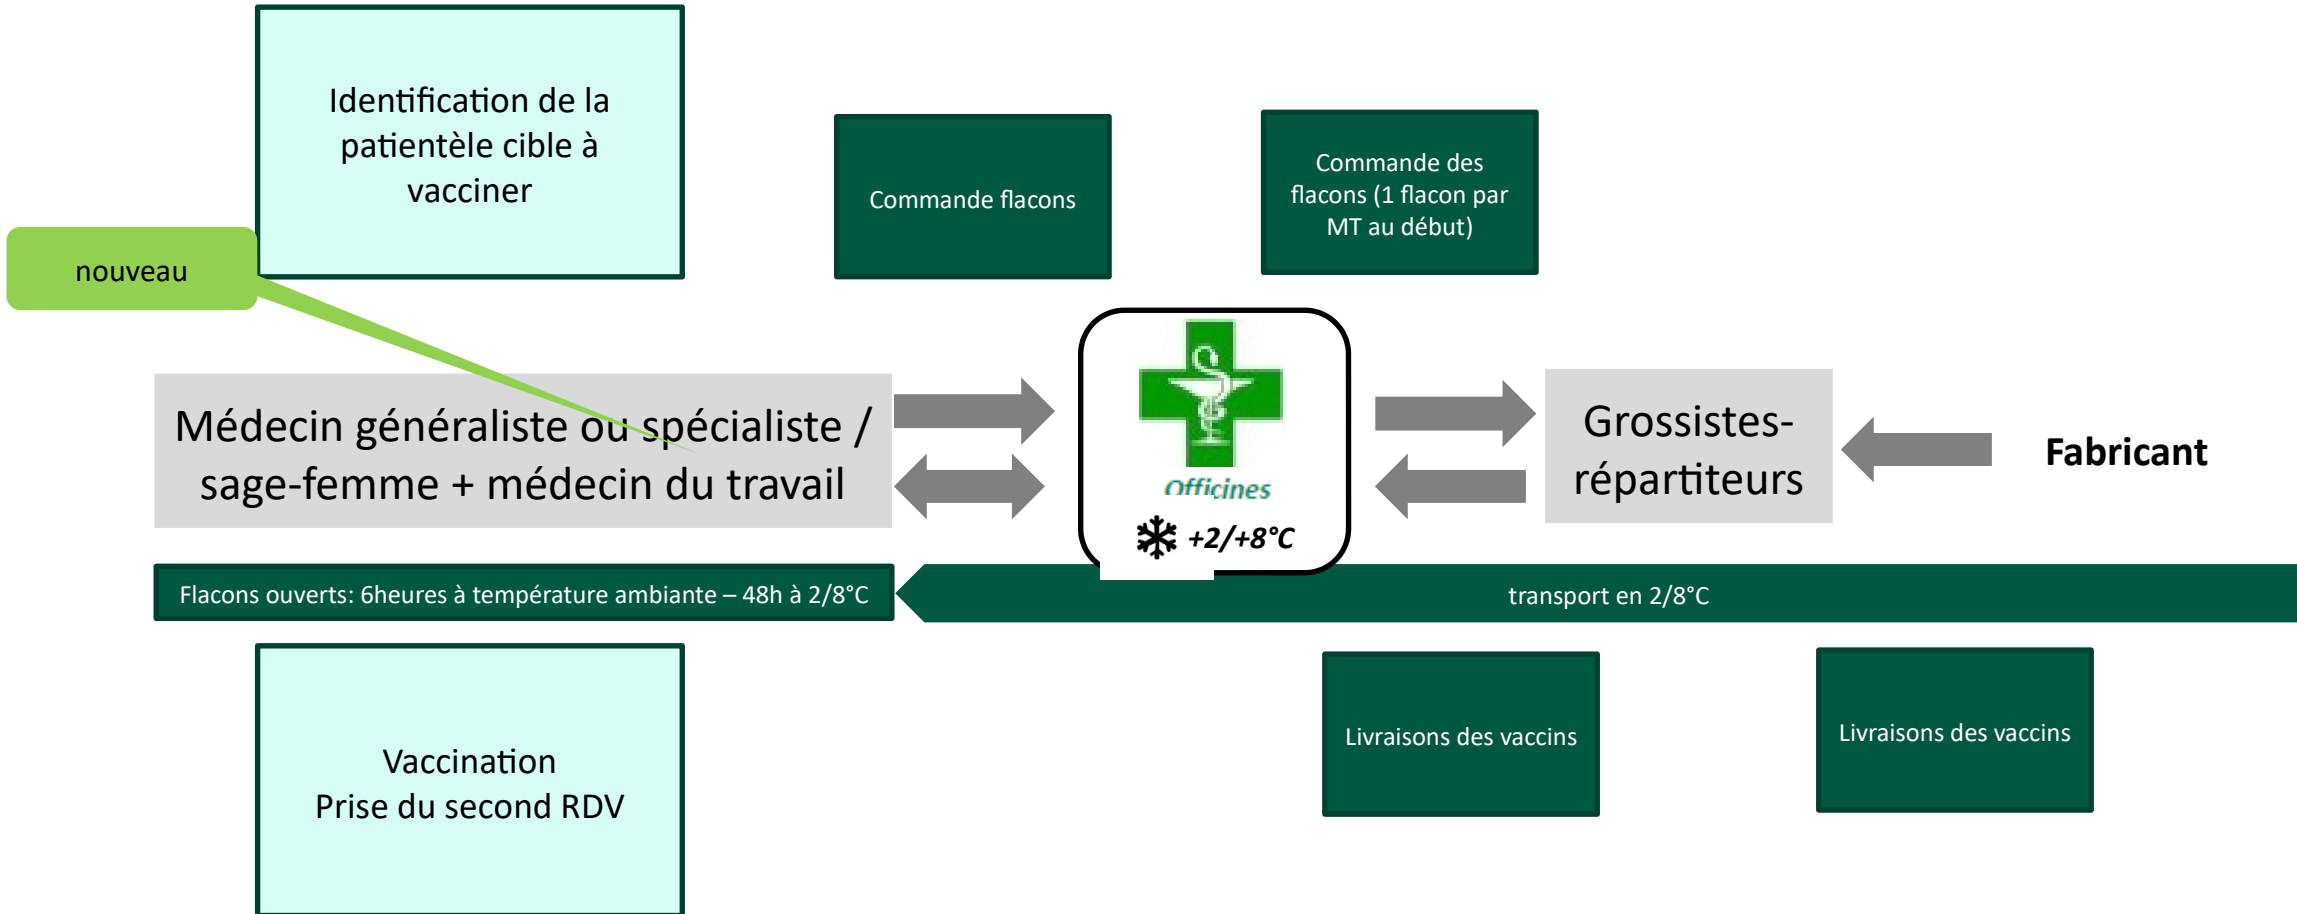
Identification de la patientèle cible à vacciner

nouveau

Commande flacons

Commande des flacons (1 flacon par MT au début)

Médecin généraliste ou spécialiste / sage-femme + médecin du travail

Officines

+2/+8°C

Grossistes-répartiteurs

Fabricant

Flacons ouverts: 6heures à température ambiante – 48h à 2/8°C

transport en 2/8°C

Vaccination
Prise du second RDV

Livraisons des vaccins

Livraisons des vaccins